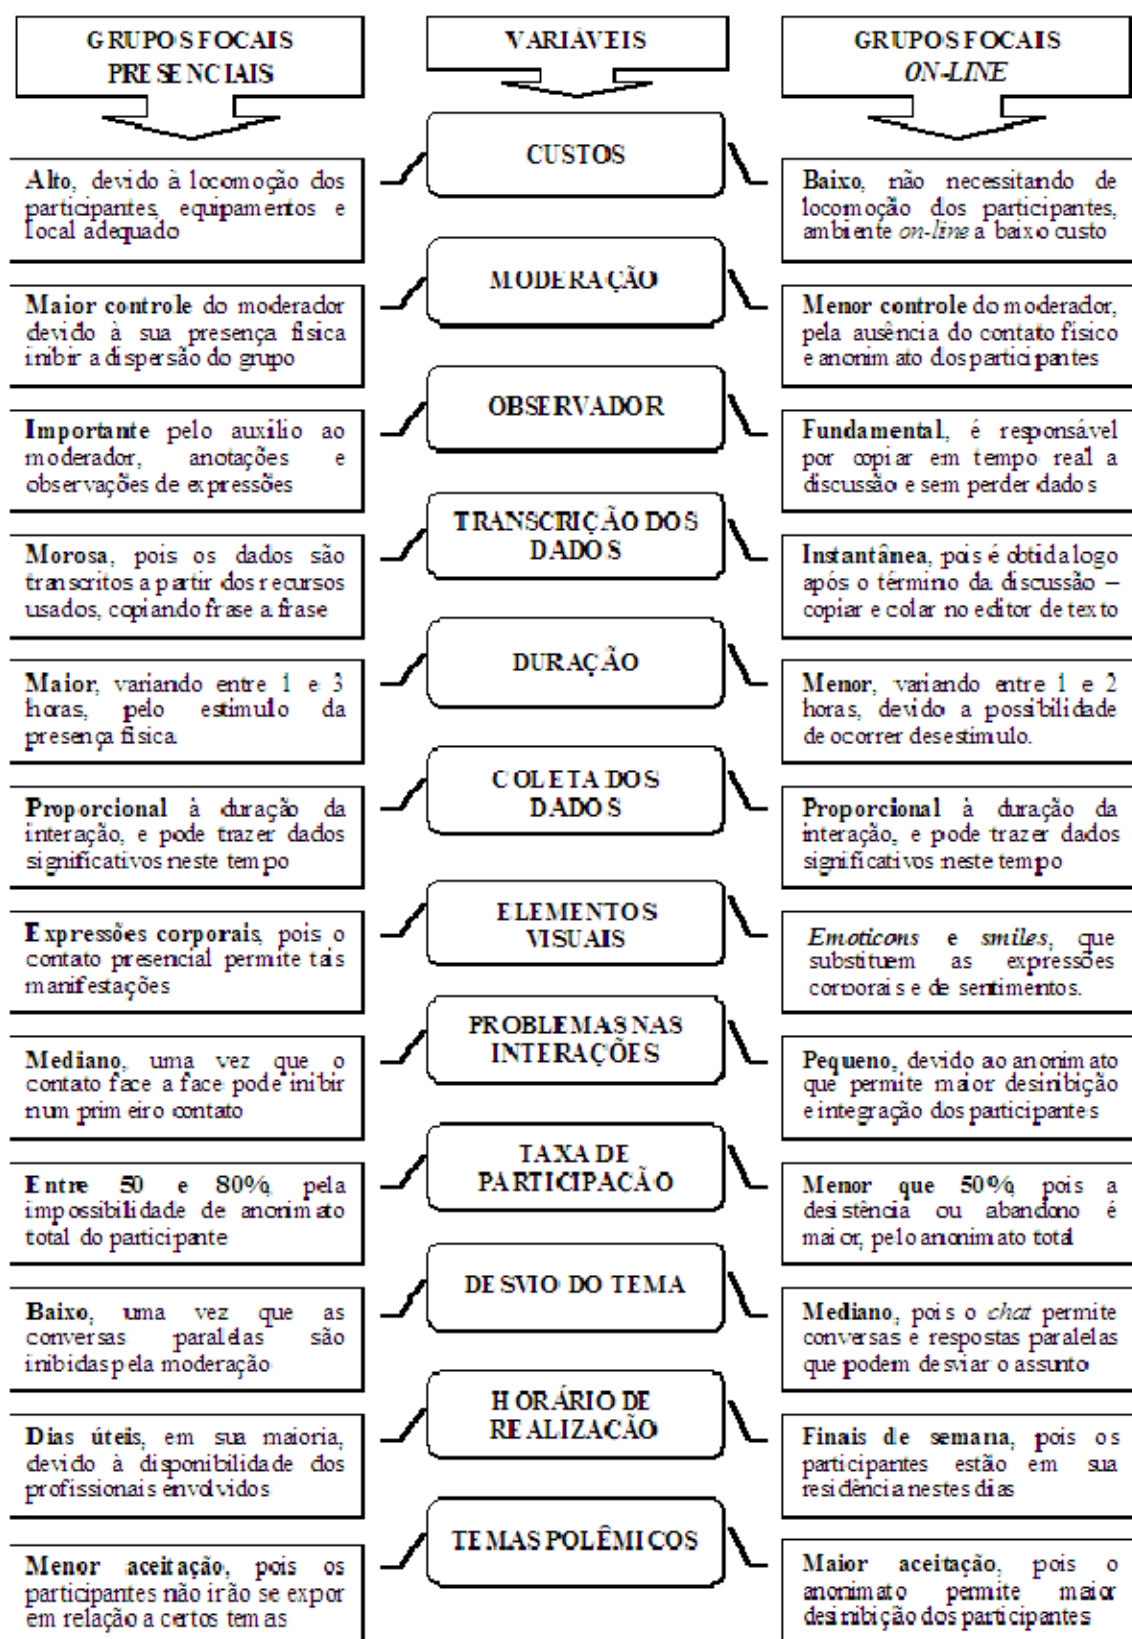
GRUPOS FOCAIS PRESENCIAIS

VARIÁVEIS

GRUPOS FOCAIS ON-LINE

CUSTOS

Alto, devido à locomoção dos participantes, equipamentos e local adequado

Baixo, não necessitando de locomoção dos participantes, ambiente on-line a baixo custo

MODERAÇÃO

Maior controle do moderador devido à sua presença física inibir a dispersão do grupo

Menor controle do moderador, pela ausência do contato físico e anonimato dos participantes

OBSERVADOR

Importante pelo auxilio ao moderador, anotações e observações de expressões

Fundamental, é responsável por copiar em tempo real a discussão e sem perder dados

TRANSCRIÇÃO DOS DADOS

Morosa, pois os dados são transcritos a partir dos recursos usados, copiando frase a frase

Instantânea, pois é obtida logo após o término da discussão – copiar e colar no editor de texto

DURAÇÃO

Maior, variando entre 1 e 3 horas, pelo estimulo da presença física

Menor, variando entre 1 e 2 horas, devido a possibilidade de ocorrer desestimulo.

COLETA DOS DADOS

Proporcional à duração da interação, e pode trazer dados significativos neste tempo

Proporcional à duração da interação, e pode trazer dados significativos neste tempo

ELEMENTOS VISUAIS

Expressões corporais, pois o contato presencial permite tais manifestações

Emoticons e smiles, que substituem as expressões corporais e de sentimentos.

PROBLEMAS NAS INTERAÇÕES

Mediano, uma vez que o contato face a face pode inibir num primeiro contato

Pequeno, devido ao anonimato que permite maior desinibição e integração dos participantes

TAXA DE PARTICIPACÃO

Entre 50 e 80%, pela impossibilidade de anonimato total do participante

Menor que 50%, pois a desistência ou abandono é maior, pelo anonimato total

DESVIO DO TEMA

Baixo, uma vez que as conversas paralelas são inibidas pela moderação

Mediano, pois o chat permite conversas e respostas paralelas que podem desviar o assunto

HORÁRIO DE REALIZAÇÃO

Dias úteis, em sua maioria, devido à disponibilidade dos profissionais envolvidos

Finais de semana, pois os participantes estão em sua residência nestes dias

TEMAS POLÊMICOS

Menor aceitação, pois os participantes não irão se expor em relação a certos temas

Maior aceitação, pois o anonimato permite maior desinibição dos participantes